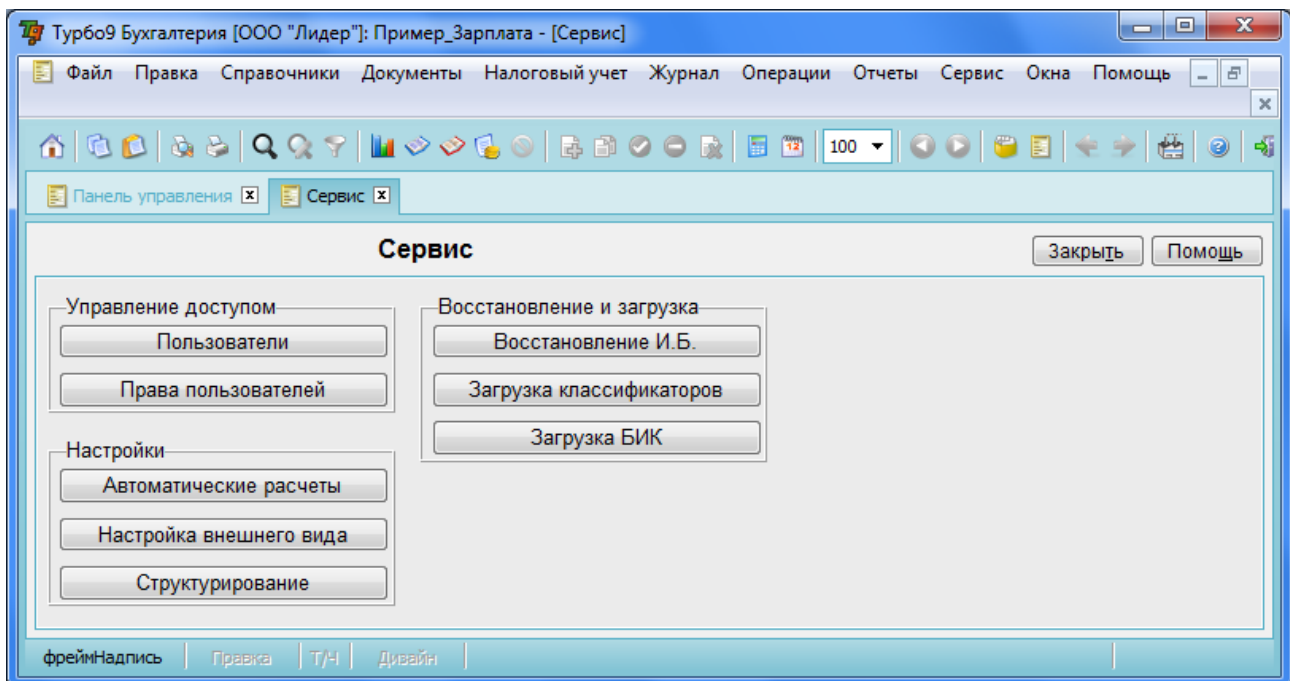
Турбо9 Бухгалтерия [ООО "Лидер"]: Пример_Зарплата - [Сервис]

Файл Правка Справочники Документы Налоговый учет Журнал Операции Отчеты Сервис Окна Помощь

100

Панель управления
Сервис

Сервис

Закрыть
Помощь

Управление доступом
Пользователи
Права пользователей

Настройки
Автоматические расчеты
Настройка внешнего вида
Структурирование

Восстановление и загрузка
Восстановление И.Б.
Загрузка классификаторов
Загрузка БИК

фреймНадпись
Правка
Т/Ч
Дизайн